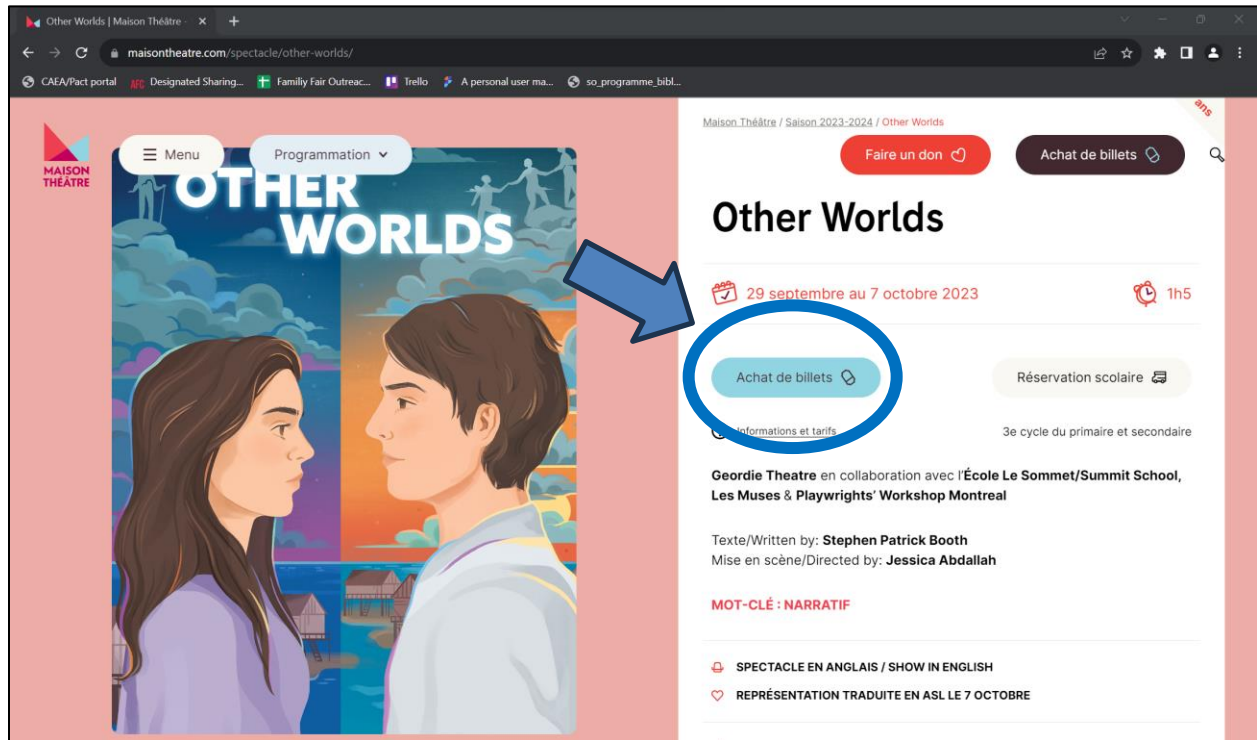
Other Worlds | Maison Théâtre ×
maisontheatre.com/spectacle/other-worlds/
CAEA/Pact portal
Designated Sharing...
Familiy Fair Outreac...
Trello
A personal user ma...
so_programme_bibl...

MAISON THÉÂTRE
Menu
Programmation

OTHER WORLDS

Maison Théâtre / Saison 2023-2024 / Other Worlds
ans
Faire un don
Achat de billets

Other Worlds

29 septembre au 7 octobre 2023
1h5

Achat de billets
Réservation scolaire

Informations et tarifs
3e cycle du primaire et secondaire

Geordie Theatre en collaboration avec l'École Le Sommet/Summit School, Les Muses & Playwrights' Workshop Montreal

Texte/Written by: Stephen Patrick Booth
Mise en scène/Directed by: Jessica Abdallah

MOT-CLÉ : NARRATIF

SPECTACLE EN ANGLAIS / SHOW IN ENGLISH
REPRÉSENTATION TRADUITE EN ASL LE 7 OCTOBRE